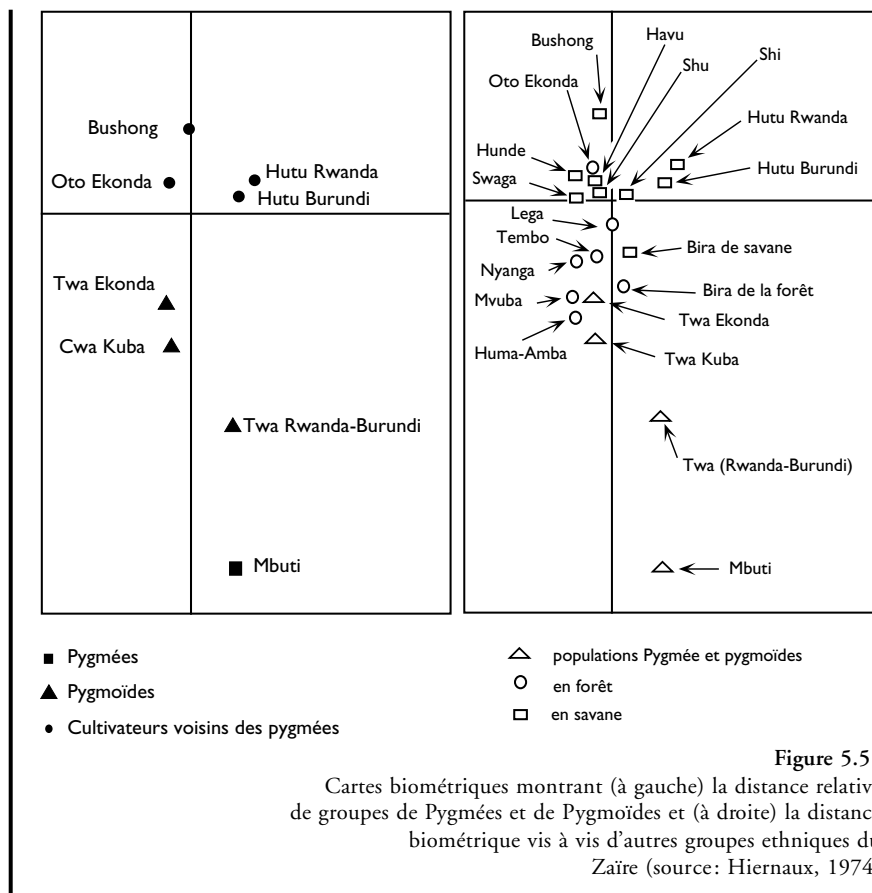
Bushong
Oto Ekonda
Hutu Rwanda
Hutu Burundi
Twa Ekonda
Cwa Kuba
Twa Rwanda-Burundi
Mbuti

Bushong
Havu
Shu
Shi
Oto Ekonda
Hutu Rwanda
Hunde
Hutu Burundi
Swaga
Lega
Tembo
Bira de savane
Nyanga
Bira de la forêt
Mvuba
Twa Ekonda
Huma-Amba
Twa Kuba
Twa (Rwanda-Burundi)
Mbuti

Pygmées
Pygmoïdes
Cultivateurs voisins des pygmées

populations Pygmée et pygmoïdes
en forêt
en savane

Figure 5.5
Cartes biométriques montrant (à gauche) la distance relativ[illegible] de groupes de Pygmées et de Pygmoïdes et (à droite) la distanc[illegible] biométrique vis à vis d'autres groupes ethniques du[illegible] Zaïre (source: Hiernaux, 1974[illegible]